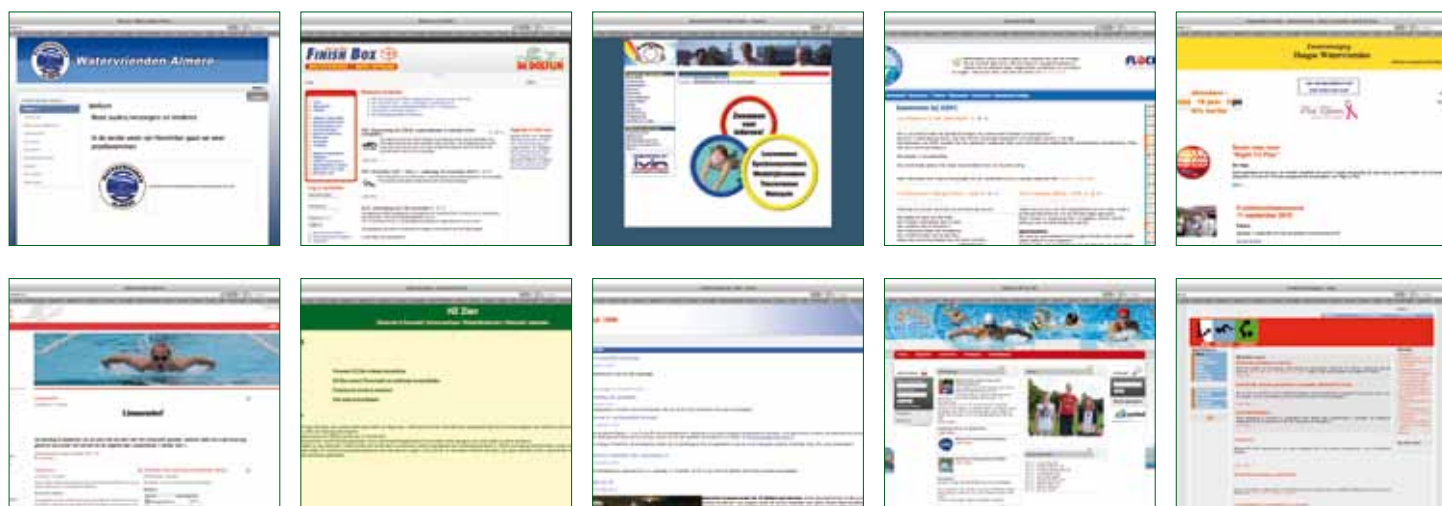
Watervrienden Almere

Welkom

Beste ouders/verzorgers en leden

In de eerste week van November gaat er een proefzwemmen

FINISH BOX

DE DOLFIJN

Zwemmen voor iedereen!

Zwemmen bij

Zwemvereniging Haagse Watervrienden

Pink Ribbon

Zwem mee naar "Right To Play"

HZ Zian

Limmerhof